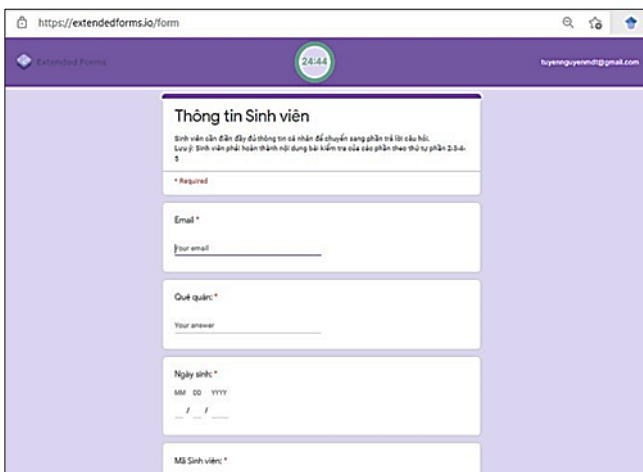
https://extendedforms.io/form

Extended Forms

24:44

tuyennguyenmdt@gmail.com

Thông tin Sinh viên

Sinh viên cần điền đầy đủ thông tin cá nhân để chuyển sang phần trả lời câu hỏi.
Lưu ý: Sinh viên phải hoàn thành nội dung bài kiểm tra của các phần theo thứ tự phần 2-3-4-5

* Required

Email *

Your email

Quê quán: *

Your answer

Ngày sinh: *

MM DD YYYY

__ / __ / ____

Mã Sinh viên: *